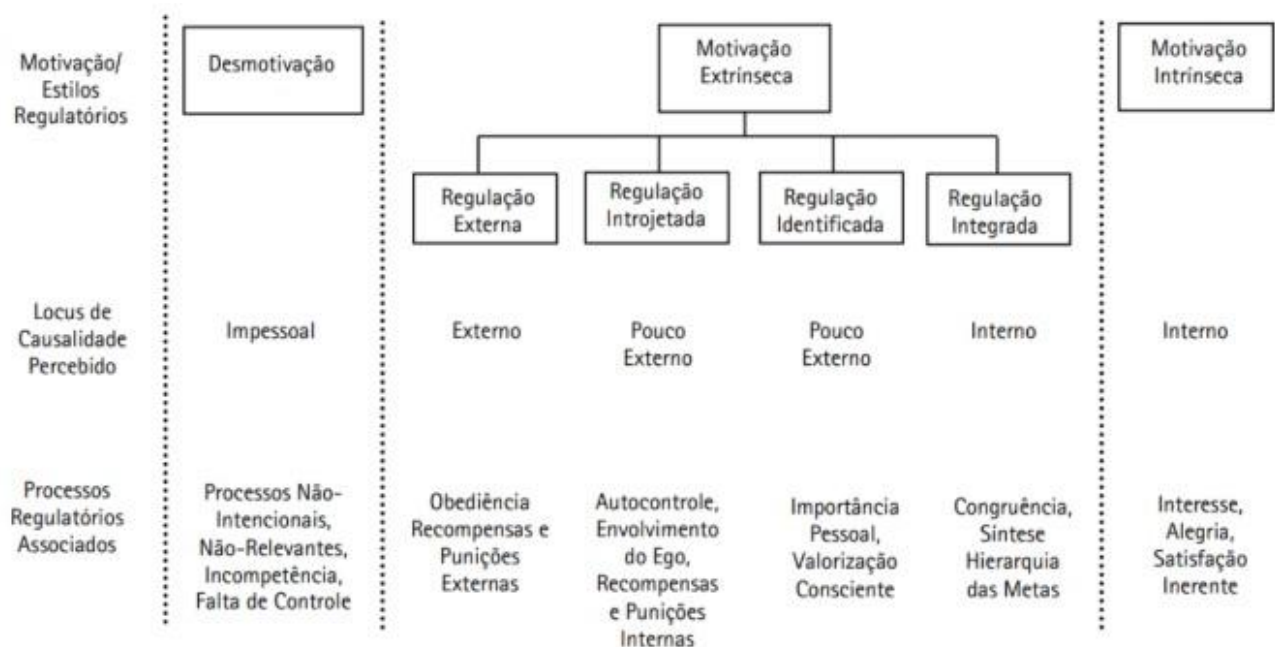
Motivação/ Estilos Regulatórios

Desmotivação

Motivação Extrínseca

Motivação Intrínseca

Regulação Externa

Regulação Introjetada

Regulação Identificada

Regulação Integrada

Locus de Causalidade Percebido

Impessoal

Externo

Pouco Externo

Pouco Externo

Interno

Interno

Processos Regulatórios Associados

Processos Não-Intencionais, Não-Relevantes, Incompetência, Falta de Controle

Obediência Recompensas e Punições Externas

Autocontrole, Envolvimento do Ego, Recompensas e Punições Internas

Importância Pessoal, Valorização Consciente

Congruência, Síntese Hierarquia das Metas

Interesse, Alegria, Satisfação Inerente